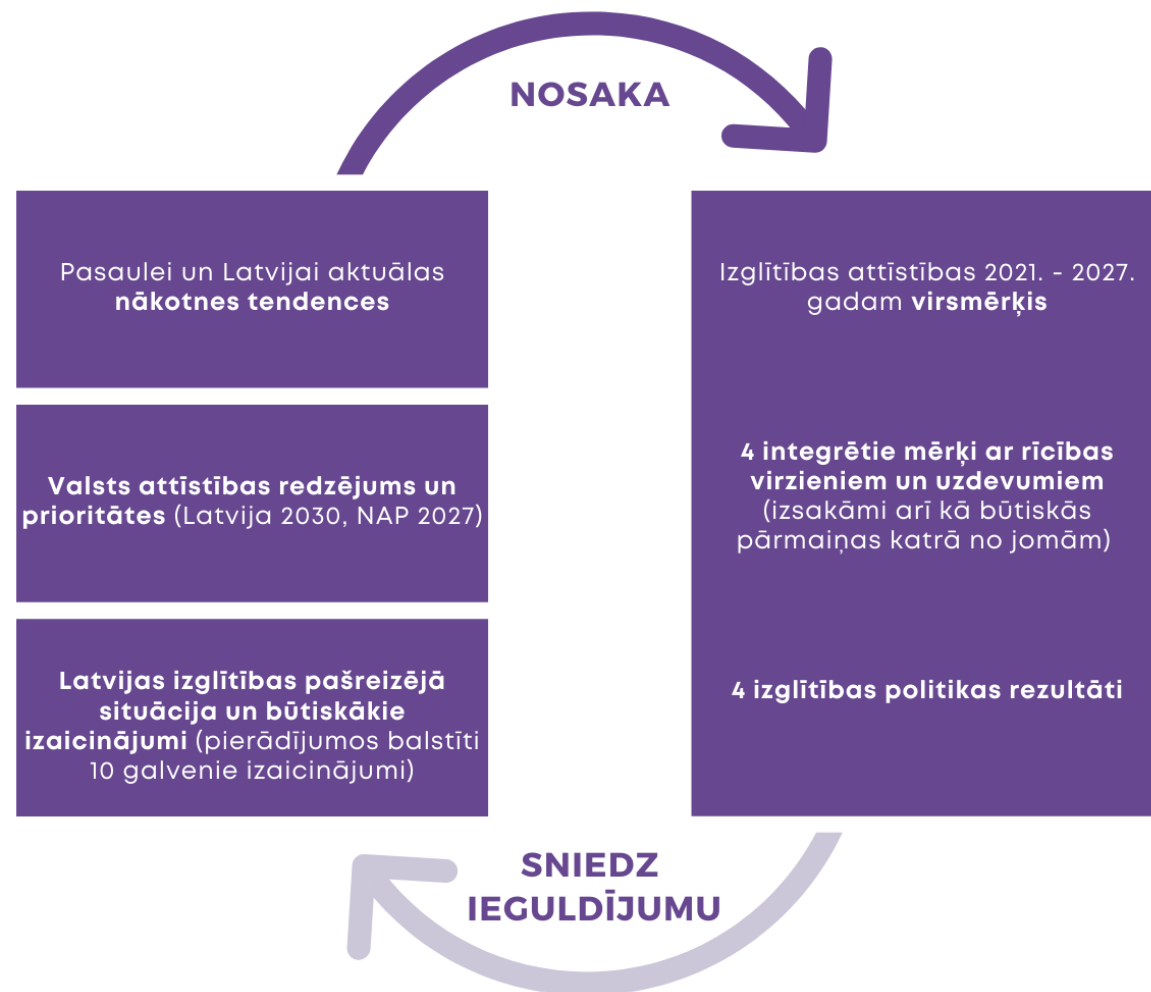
NOSAKA

Pasaulei un Latvijai aktuālas **nākotnes tendences**

**Valsts attīstības redzējums un prioritātes** (Latvija 2030, NAP 2027)

**Latvijas izglītības pašreizējā situācija un būtiskākie izaicinājumi** (pierādījumos balstīti 10 galvenie izaicinājumi)

Izglītības attīstības 2021. - 2027. gadam **virsmērķis**

**4 integrētie mērķi ar rīcības virzieniem un uzdevumiem** (izsakāmi arī kā būtiskās pārmaiņas katrā no jomām)

**4 izglītības politikas rezultāti**

SNIEDZ IEGULDĪJUMU